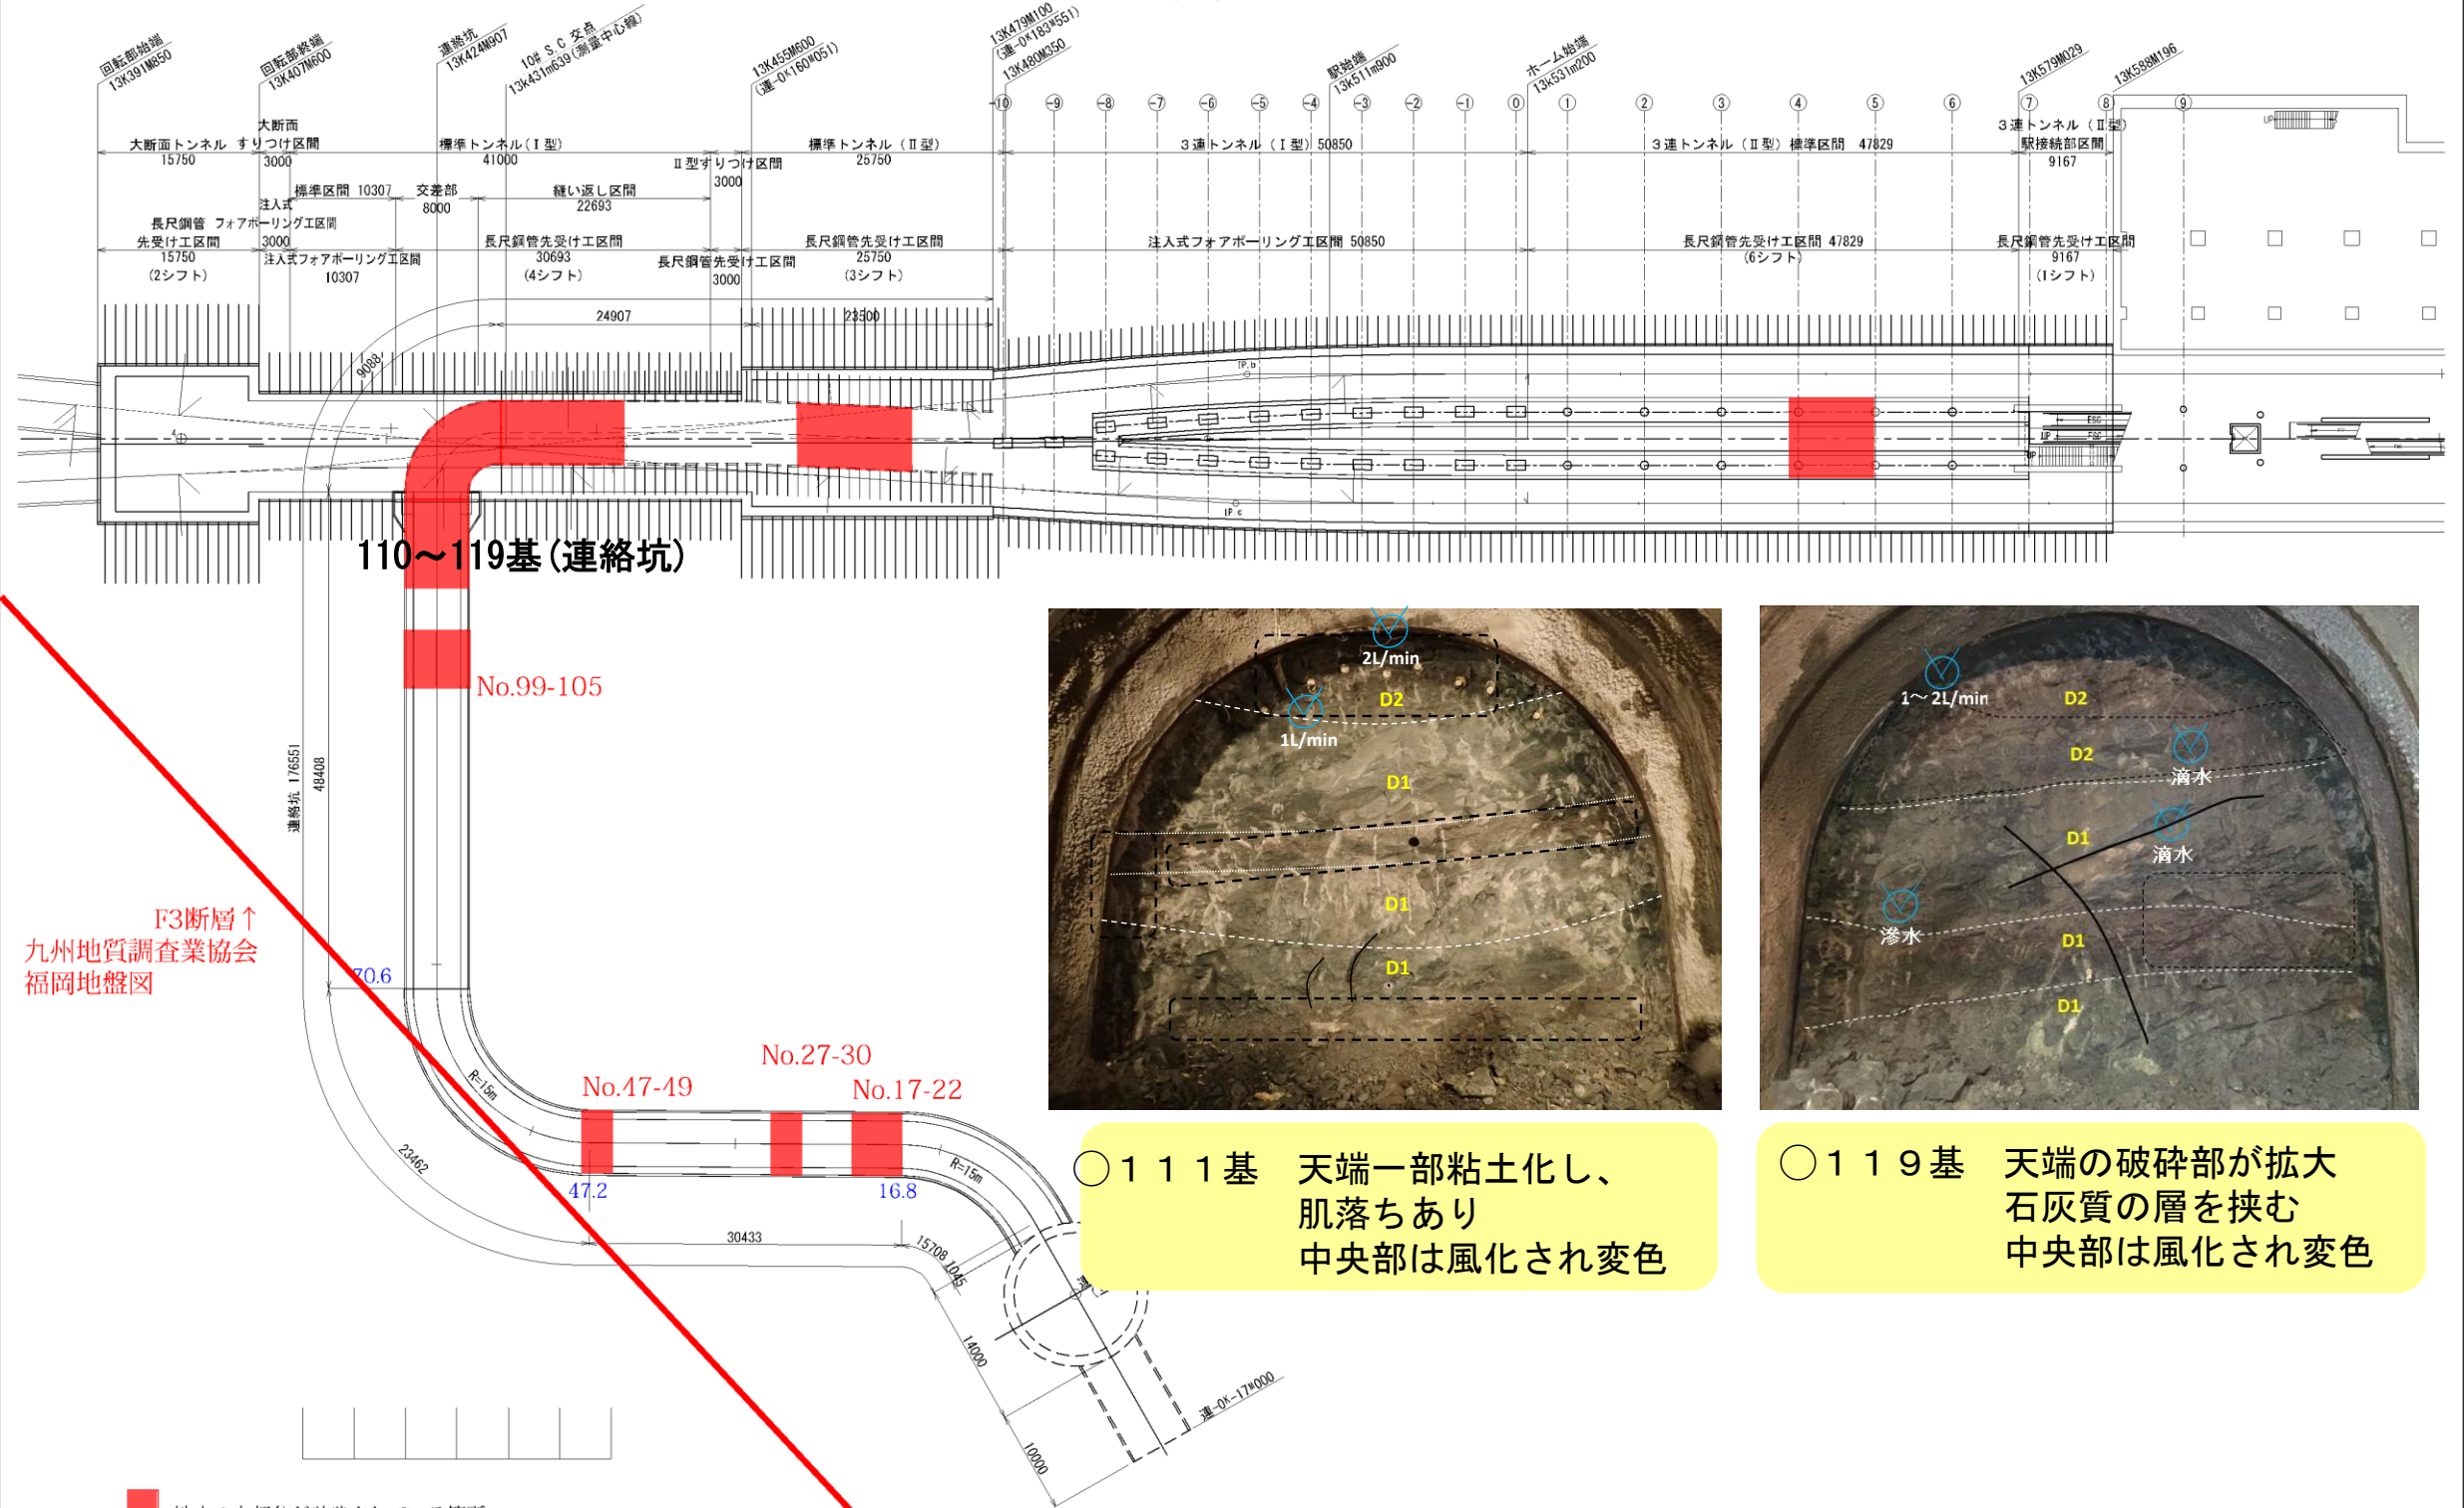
回転部始端
13K391M850

回転部終端
13K407M600

連絡坑
13K424M907

10# S.C 交点
13k431m639(測量中心線)

13K455M600
(連-0K160M051)

13K479M100
(連-0K183M551)
13K480M350

駅始端
13K511m900

ホーム始端
13k531m200

13K579M029

13K588M196

-10 -9 -8 -7 -6 -5 -4 -3 -2 -1 0 1 2 3 4 5 6 7 8 9

大断面トンネル
15750

大断面
すりつけ区間
3000

標準トンネル(I 型)
41000

II 型すりつけ区間
3000

標準トンネル(II 型)
25750

3連トンネル(I 型) 50850

3連トンネル(II 型) 標準区間 47829

3連トンネル(II 型)
駅接続部区間
9167

標準区間 10307

交差部
8000

縫い返し区間
22693

注入式
長尺鋼管 フォアポーリング工区間
先受け工区間
15750
(2シフト)

3000

注入式フォアポーリング工区間
10307

長尺鋼管先受け工区間
30693
(4シフト)

長尺鋼管先受け工区間
3000

長尺鋼管先受け工区間
25750
(3シフト)

注入式フォアポーリング工区間 50850

長尺鋼管先受け工区間 47829
(6シフト)

長尺鋼管先受け工区間
9167
(1シフト)

24907

23500

9088

110~119基(連絡坑)

No.99-105

連絡坑 176551

48408

F3断層↑
九州地質調査業協会
福岡地盤図

70.6

R=15m

23462

No.47-49

No.27-30

No.17-22

47.2

16.8

R=15m

30433

15708

14000

10000

連-0K-17M000

2L/min
D2
1L/min
D1
D1
D1

1~2L/min
D2
D2
滴水
D1
滴水
滲水
D1
D1

○111基 天端一部粘土化し、
肌落ちあり
中央部は風化され変色

○119基 天端の破砕部が拡大
石灰質の層を挟む
中央部は風化され変色

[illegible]